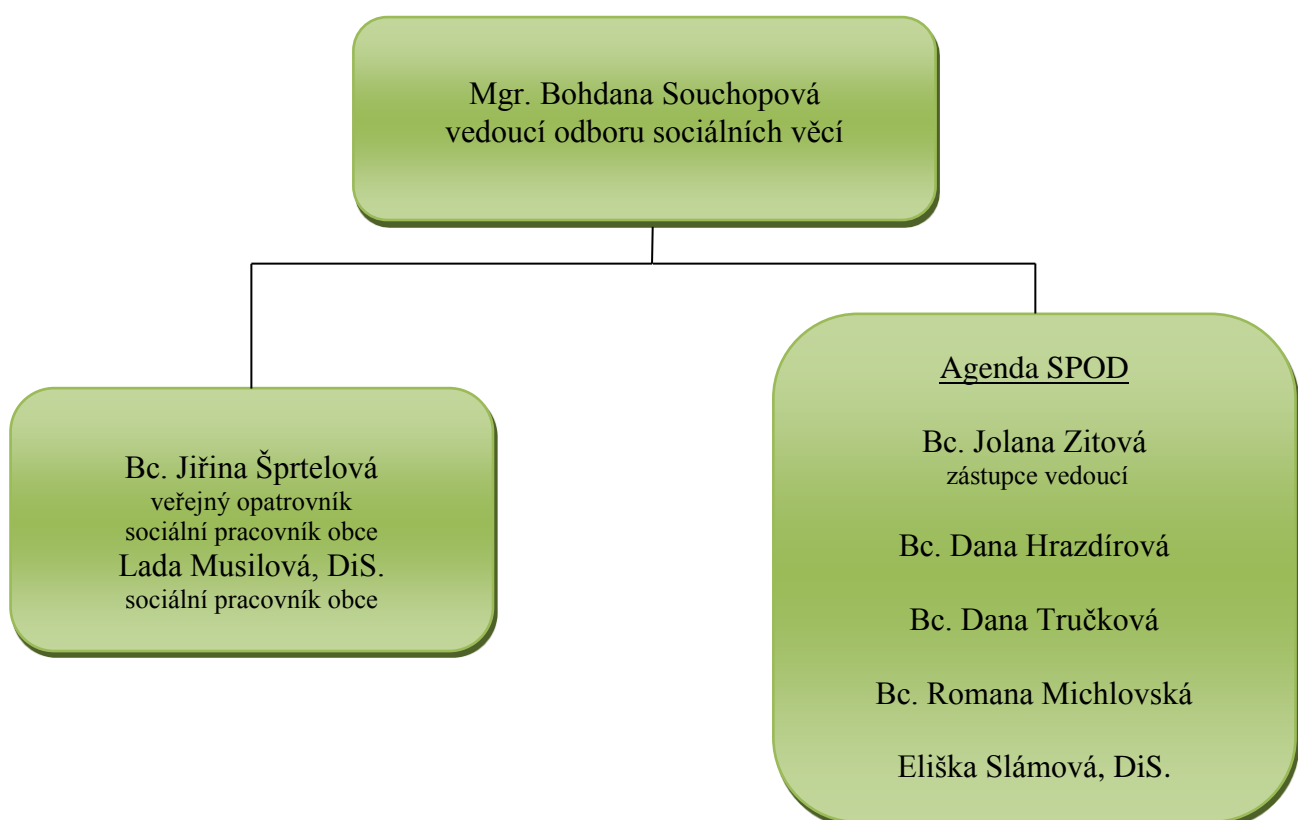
Mgr. Bohdana Souchopová
vedoucí odboru sociálních věcí

Bc. Jiřina Šprtelová
veřejný opatrovník
sociální pracovník obce
Lada Musilová, DiS.
sociální pracovník obce

Agenda SPOD

Bc. Jolana Zitová
zástupce vedoucí

Bc. Dana Hrazdírová

Bc. Dana Tručková

Bc. Romana Michlovská

Eliška Slámová, DiS.